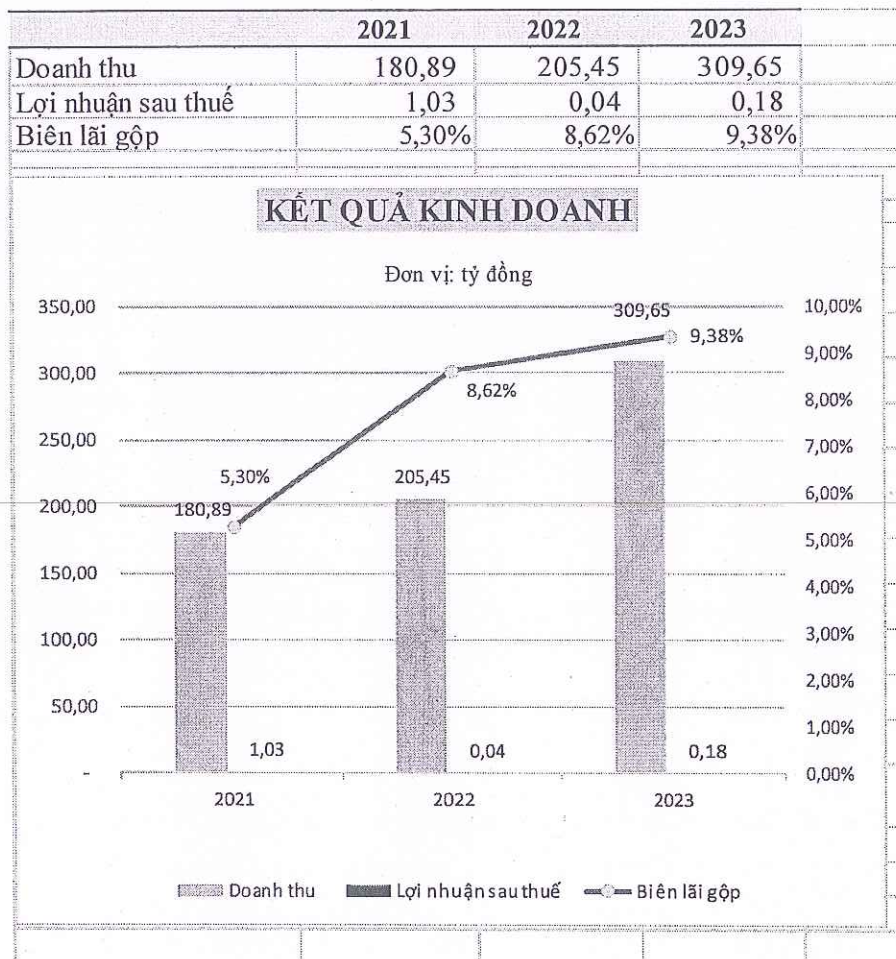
| | 2021 | 2022 | 2023 |
|---|---|---|---|
| Doanh thu | 180,89 | 205,45 | 309,65 |
| Lợi nhuận sau thuế | 1,03 | 0,04 | 0,18 |
| Biên lãi gộp | 5,30% | 8,62% | 9,38% |

KẾT QUẢ KINH DOANH

Đơn vị: tỷ đồng

350,00
300,00
250,00
200,00
150,00
100,00
50,00
-

10,00%
9,00%
8,00%
7,00%
6,00%
5,00%
4,00%
3,00%
2,00%
1,00%
0,00%

5,30%
180,89
1,03
205,45
8,62%
0,04
309,65
9,38%
0,18

2021 2022 2023

Doanh thu Lợi nhuận sau thuế Biên lãi gộp